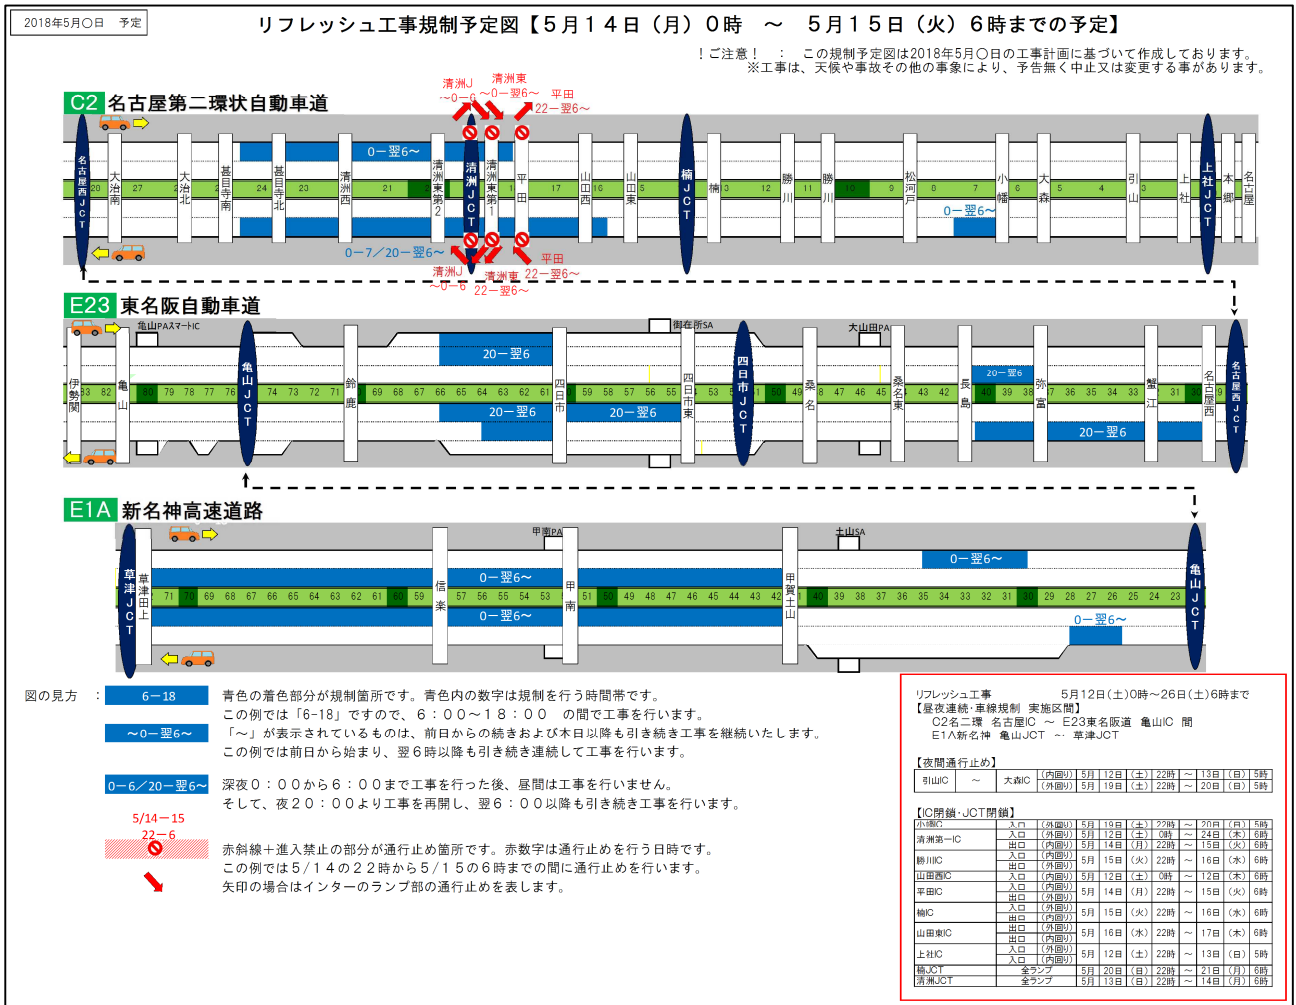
2018年5月○日　予定

リフレッシュ工事規制予定図【５月１４日（月）０時　～　５月１５日（火）６時までの予定】

！ご注意！　：　この規制予定図は2018年5月○日の工事計画に基づいて作成しております。
※工事は、天候や事故その他の事象により、予告無く中止又は変更する事があります。

C2 名古屋第二環状自動車道

清洲J ～0－6　清洲東 ～0－翌6～　平田 22－翌6～

名古屋西JCT　20　大治南　27　大治北　24　甚目寺南　甚目寺北　20　清洲西　21　清洲東第2　清洲JCT　清洲東第1　平田　17　山田西　16　山田東　5　楠JCT　楠　3　12　勝川　11　勝川　10　9　松河戸　8　7　小幡　6　大森　5　4　引山　3　上社　上社JCT　本郷　名古屋

0－翌6～
0－翌6～
0－7／20－翌6～

清洲J ～0－6　清洲東 22－翌6～　平田 22－翌6～

E23 東名阪自動車道

亀山PAスマートIC　御在所SA　大山田PA

伊勢関　83　82　亀山　80　79　78　77　76　亀山JCT　74　73　72　71　鈴鹿　69　68　67　66　65　64　63　62　61　四日市　59　58　57　56　55　四日市東　53　四日市JCT　51　50　49　桑名　48　47　46　45　桑名東　43　42　長島　40　39　38　弥富　37　36　35　34　33　蟹江　31　30　29　名古屋西　名古屋西JCT

20－翌6
20－翌6
20－翌6
20－翌6
20－翌6

E1A 新名神高速道路

甲南PA　土山SA

草津JCT　草津田上　71　70　69　68　67　66　65　64　63　62　61　60　59　信楽　57　56　55　54　53　甲南　51　50　49　48　47　46　45　44　43　42　甲賀土山　40　39　38　37　36　35　34　33　32　31　30　29　28　27　26　25　24　23　亀山JCT

0－翌6～
0－翌6～
0－翌6～
0－翌6～

図の見方　：
6－18　青色の着色部分が規制箇所です。青色内の数字は規制を行う時間帯です。
この例では「6-18」ですので、６：００～１８：００　の間で工事を行います。
～0－翌6～　「～」が表示されているものは、前日からの続きおよび木日以降も引き続き工事を継続いたします。
この例では前日から始まり、翌６時以降も引き続き連続して工事を行います。
0－6／20－翌6～　深夜０：００から６：００まで工事を行った後、昼間は工事を行いません。
そして、夜２０：００より工事を再開し、翌６：００以降も引き続き工事を行います。
5/14－15
22－6
赤斜線＋進入禁止の部分が通行止め箇所です。赤数字は通行止めを行う日時です。
この例では５/１４の２２時から５/１５の６時までの間に通行止めを行います。
矢印の場合はインターのランプ部の通行止めを表します。

リフレッシュ工事　5月12日(土)0時～26日(土)6時まで
【昼夜連続・車線規制　実施区間】
C2名二環　名古屋IC　～　E23東名阪道　亀山IC　間
E1A新名神　亀山JCT　～　草津JCT

【夜間通行止め】
| 引山IC | ～ | 大森IC | (内回り) | 5月 | 12日 | (土) | 22時 | ～ | 13日 | (日) | 5時 |
| | | | (外回り) | 5月 | 19日 | (土) | 22時 | ～ | 20日 | (日) | 5時 |

【IC閉鎖・JCT閉鎖】
| 小幡IC | 入口 | (外回り) | 5月 | 19日 | (土) | 22時 | ～ | 20日 | (日) | 5時 |
|---|---|---|---|---|---|---|---|---|---|---|
| 清洲第一IC | 入口 | (外回り) | 5月 | 12日 | (土) | 0時 | ～ | 24日 | (木) | 6時 |
| | 出口 | (内回り) | 5月 | 14日 | (月) | 22時 | ～ | 15日 | (火) | 6時 |
| 勝川IC | 入口 出口 | (内回り) (外回り) | 5月 | 15日 | (火) | 22時 | ～ | 16日 | (水) | 6時 |
| 山田西IC | 入口 | (外回り) | 5月 | 12日 | (土) | 0時 | ～ | 12日 | (土) | 6時 |
| 平田IC | 入口 出口 | (内回り) (外回り) | 5月 | 14日 | (月) | 22時 | ～ | 15日 | (火) | 6時 |
| 楠IC | 入口 出口 | (外回り) (内回り) | 5月 | 15日 | (火) | 22時 | ～ | 16日 | (水) | 6時 |
| 山田東IC | 出口 | (外回り) (内回り) | 5月 | 16日 | (水) | 22時 | ～ | 17日 | (木) | 6時 |
| 上社IC | 入口 | (外回り) (内回り) | 5月 | 12日 | (土) | 22時 | ～ | 13日 | (日) | 5時 |
| 楠JCT | 全ランプ | | 5月 | 20日 | (日) | 22時 | ～ | 21日 | (月) | 6時 |
| 清洲JCT | 全ランプ | | 5月 | 13日 | (日) | 22時 | ～ | 14日 | (月) | 6時 |